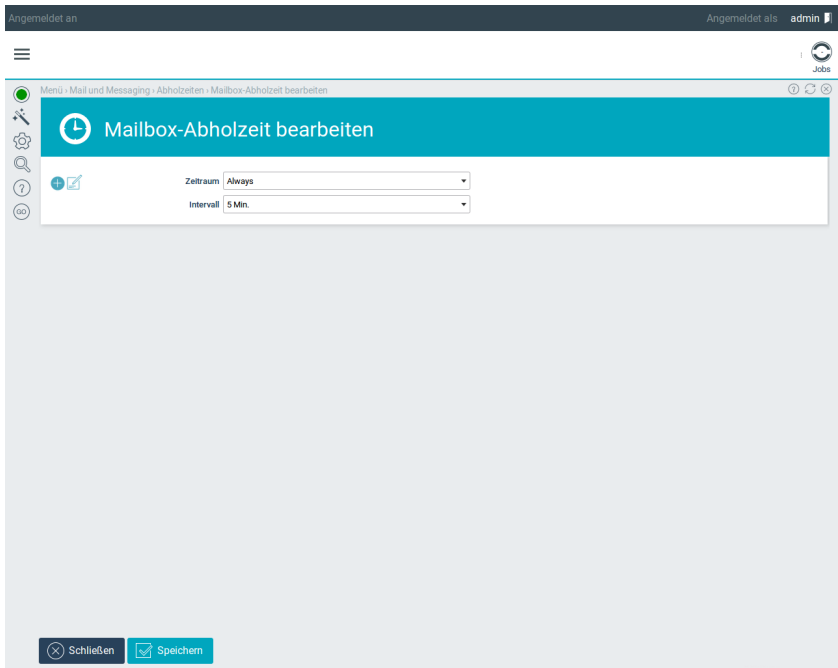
Angemeldet an

Angemeldet als admin

Jobs

Menü › Mail und Messaging › Abholzeiten › Mailbox-Abholzeit bearbeiten

Mailbox-Abholzeit bearbeiten

Zeitraum Always

Intervall 5 Min.

GO

Schließen

Speichern